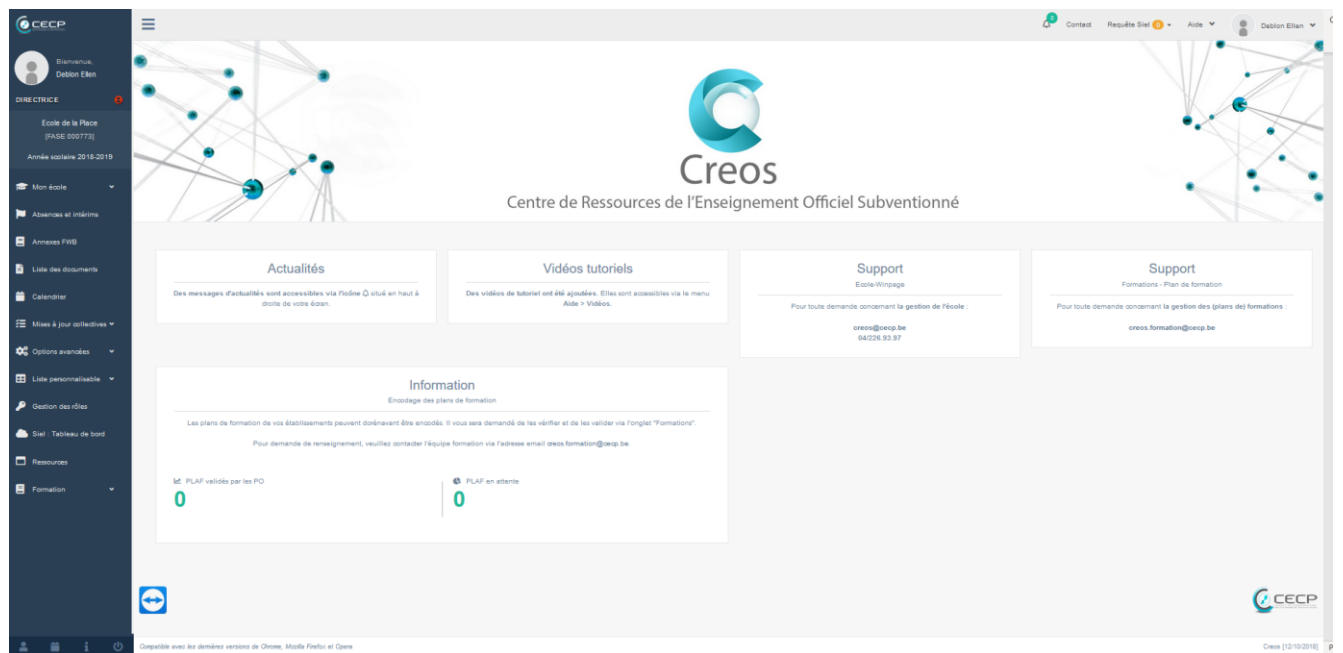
CECP

Bienvenue,
Deblon Ellen

DIRECTRICE

Ecole de la Place
[FASE 000773]

Année scolaire 2018-2019

Mon école
Absences et intérims
Annexes FWB
Liste des documents
Calendrier
Mises à jour collectives
Options avancées
Liste personnalisable
Gestion des rôles
Siel : Tableau de bord
Ressources
Formation

0 Contact Requête Siel 0 Aide Deblon Ellen

Creos
Centre de Ressources de l'Enseignement Officiel Subventionné

Actualités
Des messages d'actualités sont accessibles via l'icône situé en haut à droite de votre écran.

Vidéos tutoriels
Des vidéos de tutoriel ont été ajoutées. Elles sont accessibles via le menu Aide > Vidéos.

Support
Ecole-Winpage
Pour toute demande concernant la gestion de l'école :
creos@cecp.be
04/226.93.97

Support
Formations - Plan de formation
Pour toute demande concernant la gestion des (plans de) formations :
creos.formation@cecp.be

Information
Encodage des plans de formation
Les plans de formation de vos établissements peuvent dorénavant être encodés. Il vous sera demandé de les vérifier et de les valider via l'onglet "Formations".
Pour demande de renseignement, veuillez contacter l'équipe formation via l'adresse email creos.formation@cecp.be.

PLAF validés par les PO
0
PLAF en attente
0

CECP

Compatible avec les dernières versions de Chrome, Mozilla Firefox et Opera

Creos [12/10/2018]